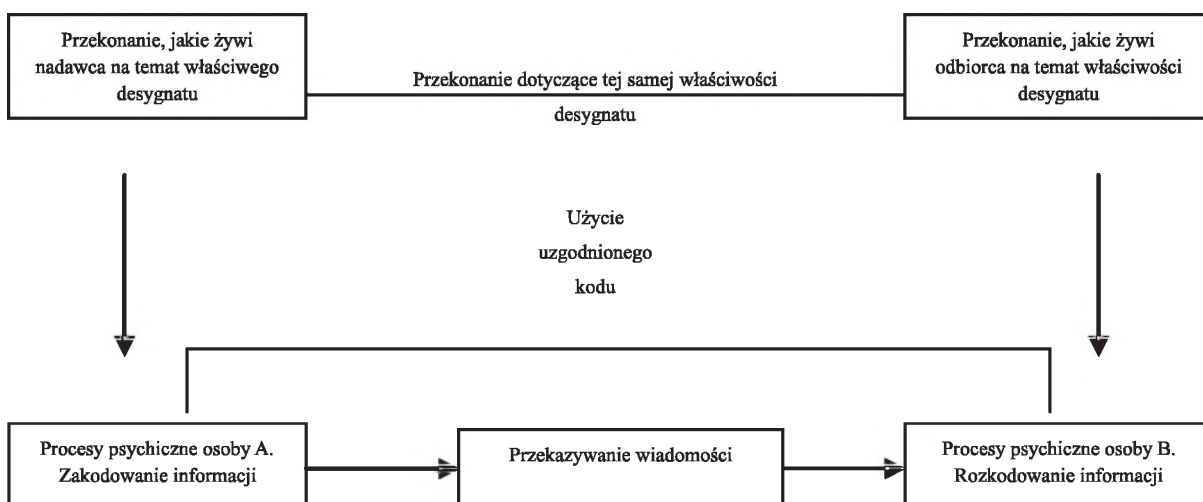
Przekonanie, jakie żywi nadawca na temat właściwego desygnatu

Przekonanie dotyczące tej samej właściwości desygnatu

Przekonanie, jakie żywi odbiorca na temat właściwości desygnatu

Użycie uzgodnionego kodu

Procesy psychiczne osoby A. Zakodowanie informacji

Przekazywanie wiadomości

Procesy psychiczne osoby B. Rozkodowanie informacji